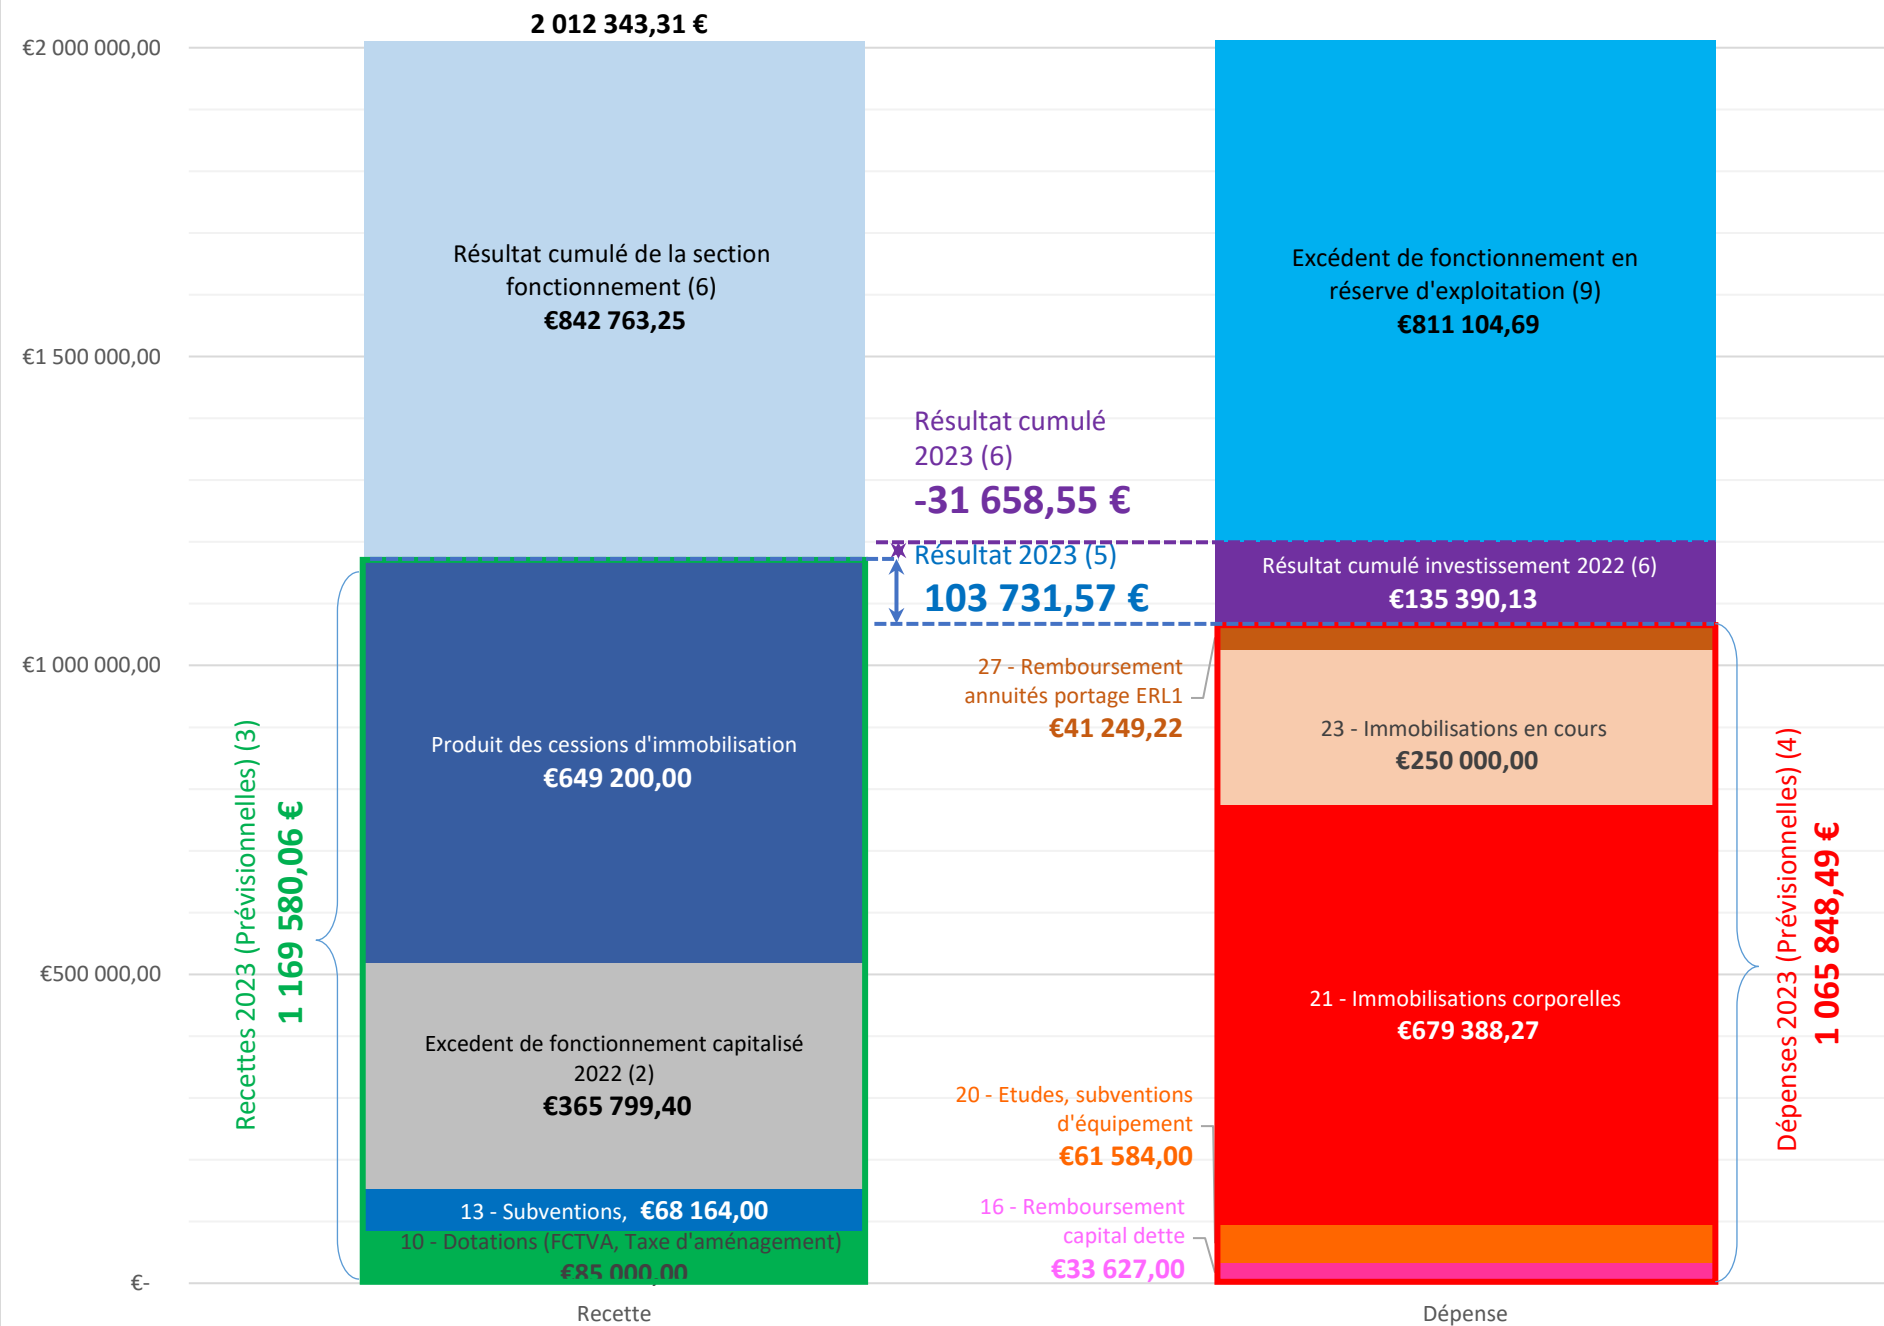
2 012 343,31 €

€2 000 000,00

€1 500 000,00

€1 000 000,00

€500 000,00

€-

Résultat cumulé de la section fonctionnement (6)
€842 763,25

Excédent de fonctionnement en réserve d'exploitation (9)
€811 104,69

Résultat cumulé 2023 (6)
-31 658,55 €

Résultat 2023 (5)
103 731,57 €

Résultat cumulé investissement 2022 (6)
€135 390,13

27 - Remboursement annuités portage ERL1
€41 249,22

23 - Immobilisations en cours
€250 000,00

Produit des cessions d'immobilisation
€649 200,00

Recettes 2023 (Prévisionnelles) (3)
1 169 580,06 €

21 - Immobilisations corporelles
€679 388,27

Dépenses 2023 (Prévisionnelles) (4)
1 065 848,49 €

Excedent de fonctionnement capitalisé 2022 (2)
€365 799,40

20 - Etudes, subventions d'équipement
€61 584,00

13 - Subventions, €68 164,00

10 - Dotations (FCTVA, Taxe d'aménagement)
€85 000,00

16 - Remboursement capital dette
€33 627,00

Recette

Dépense